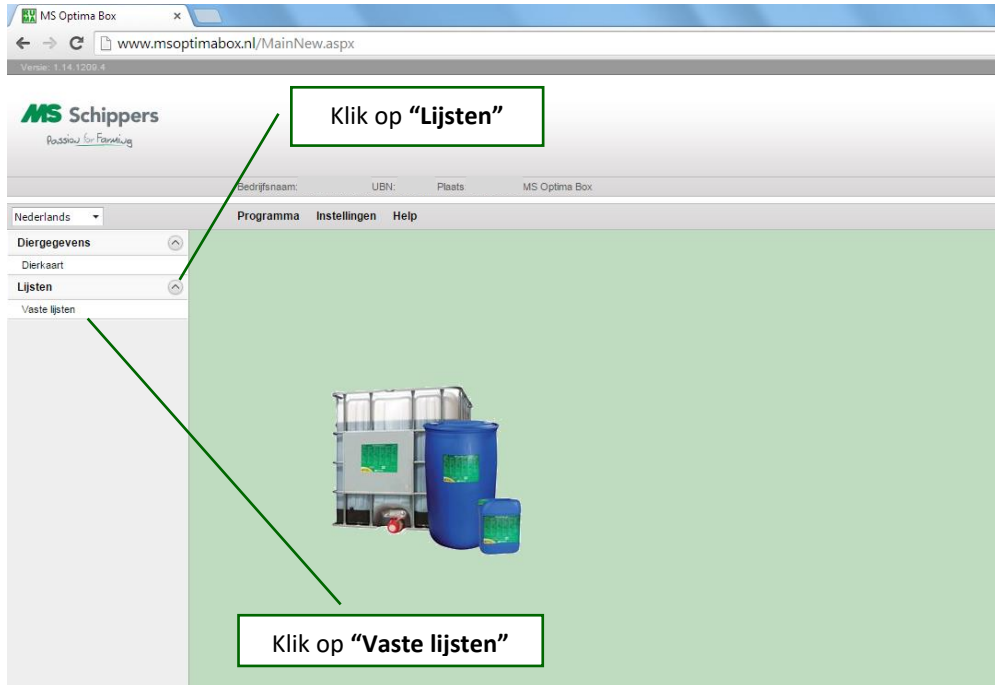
MS Optima Box ×

www.msoptimabox.nl/MainNew.aspx

Versie: 1.14.1209.4

MS Schippers
Passion for Farming

Klik op **"Lijsten"**

Bedrijfsnaam: UBN: Plaats MS Optima Box

Nederlands

Programma Instellingen Help

Diergegevens

Dierkaart

Lijsten

Vaste lijsten

Klik op **"Vaste lijsten"**